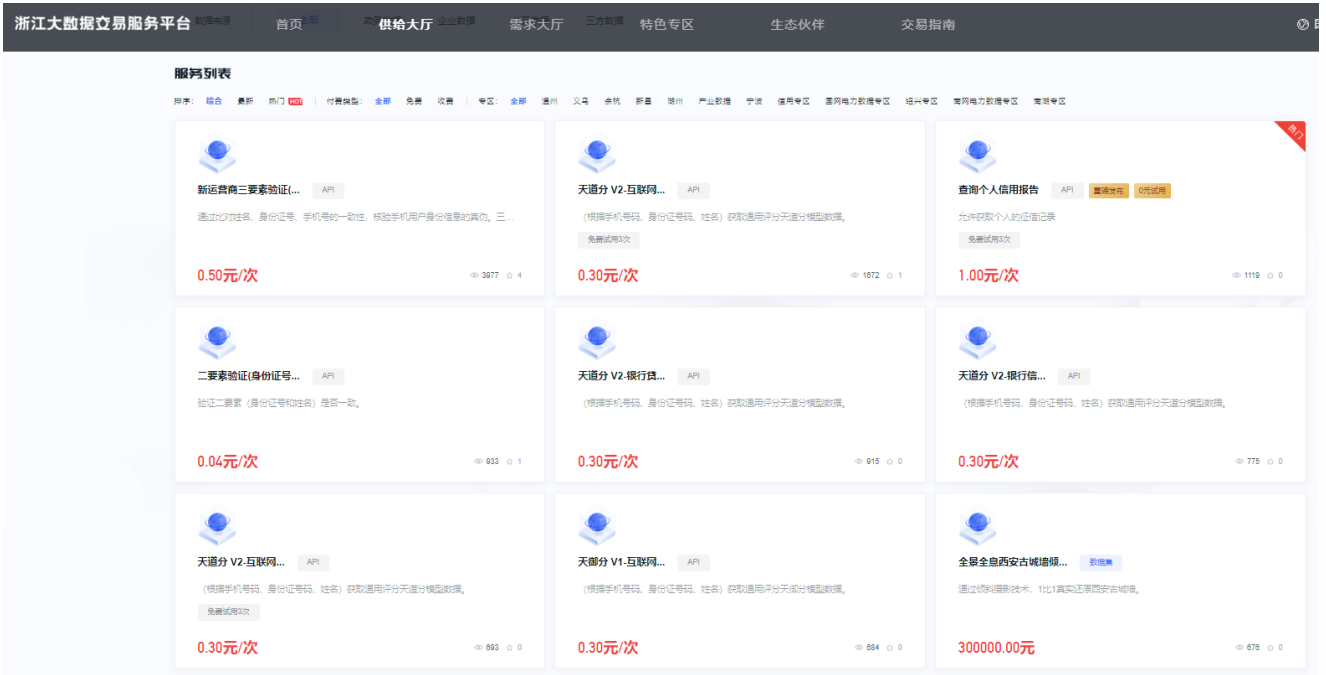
浙江大数据交易服务平台 首页 供给大厅 需求大厅 特色专区 生态伙伴 交易指南

服务列表

排序： 综合 最新 热门 HOT | 付费类型： 全部 免费 收费 | 专区： 全部 温州 义乌 余杭 新昌 湖州 产业数据 宁波 信用专区 国网电力数据专区 绍兴专区 南网电力数据专区 南湖专区

新运营商三要素验证(... API
通过比对姓名、身份证号、手机号的一致性，核验手机用户身份信息的真伪。三...
0.50元/次 3977 4

天道分 V2-互联网... API
（根据手机号码、身份证号码、姓名）获取通用评分天道分模型数据。
免费试用3次
0.30元/次 1672 1

热门
查询个人信用报告 API 直接发布 0元试用
允许获取个人的征信记录
免费试用3次
1.00元/次 1119 0

二要素验证(身份证号... API
验证二要素（身份证号和姓名）是否一致。
0.04元/次 933 1

天道分 V2-银行贷... API
（根据手机号码、身份证号码、姓名）获取通用评分天道分模型数据。
0.30元/次 915 0

天道分 V2-银行信... API
（根据手机号码、身份证号码、姓名）获取通用评分天道分模型数据。
0.30元/次 775 0

天道分 V2-互联网... API
（根据手机号码、身份证号码、姓名）获取通用评分天道分模型数据。
免费试用3次
0.30元/次 893 0

天御分 V1-互联网... API
（根据手机号码、身份证号码、姓名）获取通用评分天御分模型数据。
0.30元/次 884 0

全景全息西安古城墙倾... 数据集
通过倾斜摄影技术，1比1真实还原西安古城墙。
300000.00元 876 0